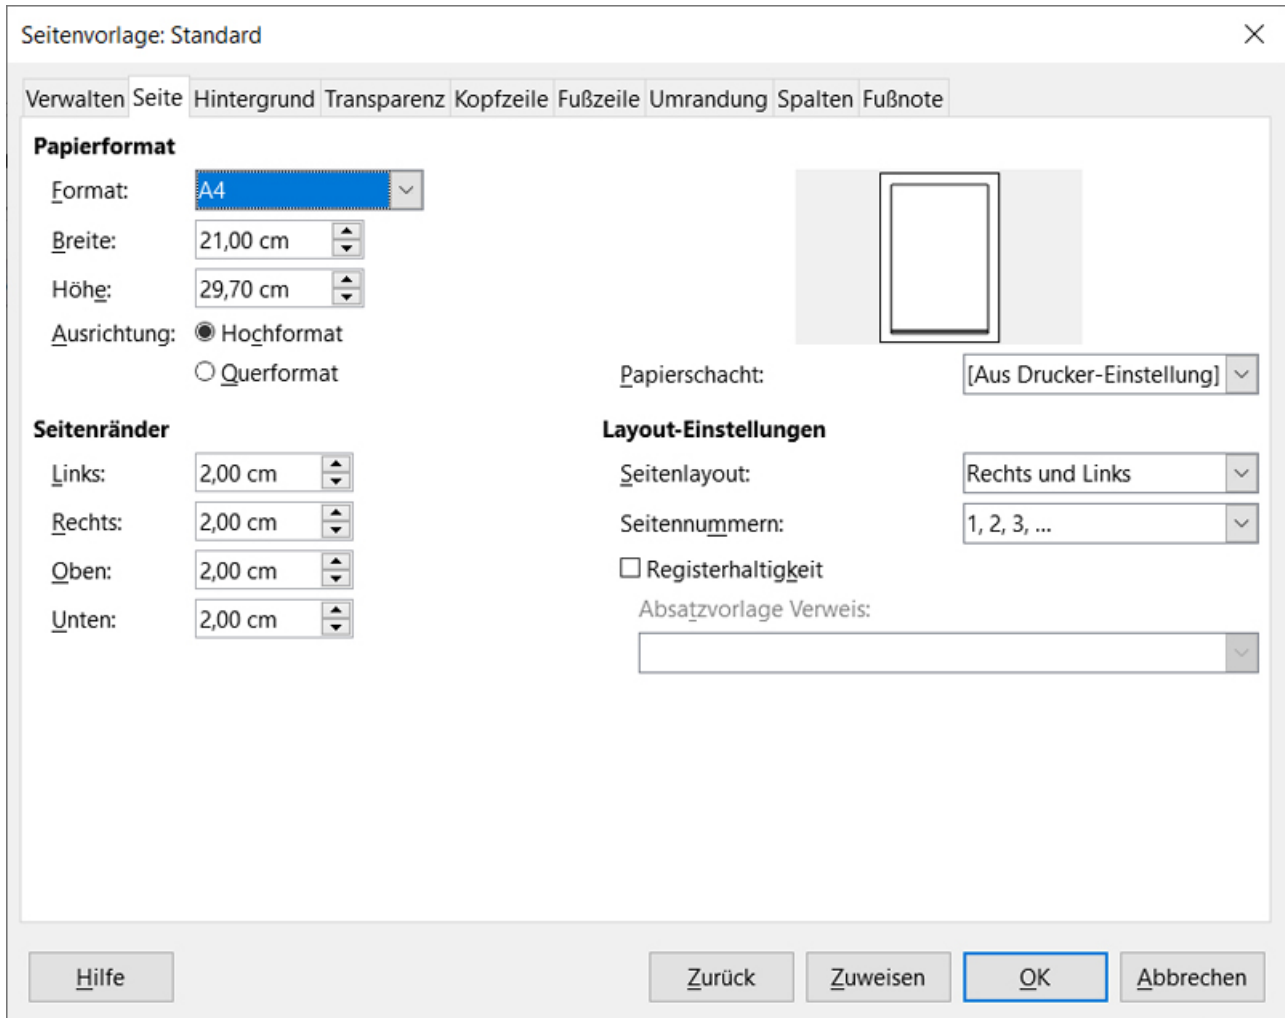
Seitenvorlage: Standard

Verwalten Seite Hintergrund Transparenz Kopfzeile Fußzeile Umrandung Spalten Fußnote

Papierformat

Format: A4

Breite: 21,00 cm

Höhe: 29,70 cm

Ausrichtung: Hochformat

Querformat

Papierschacht: [Aus Drucker-Einstellung]

Seitenränder

Links: 2,00 cm

Rechts: 2,00 cm

Oben: 2,00 cm

Unten: 2,00 cm

Layout-Einstellungen

Seitenlayout: Rechts und Links

Seitennummern: 1, 2, 3, ...

Registerhaltigkeit

Absatzvorlage Verweis:

Hilfe

Zurück

Zuweisen

OK

Abbrechen